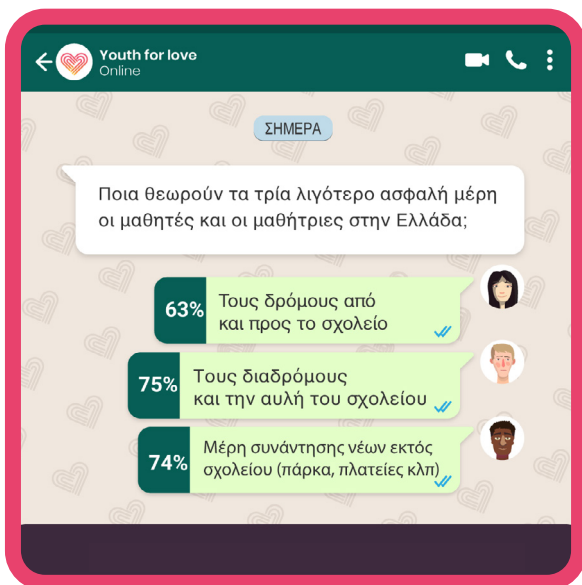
Youth for love
Online

ΣΗΜΕΡΑ

Ποια θεωρούν τα τρία λιγότερο ασφαλή μέρη οι μαθητές και οι μαθήτριες στην Ελλάδα;

63% Τους δρόμους από και προς το σχολείο

75% Τους διαδρόμους και την αυλή του σχολείου

74% Μέρη συνάντησης νέων εκτός σχολείου (πάρκα, πλατείες κλπ)